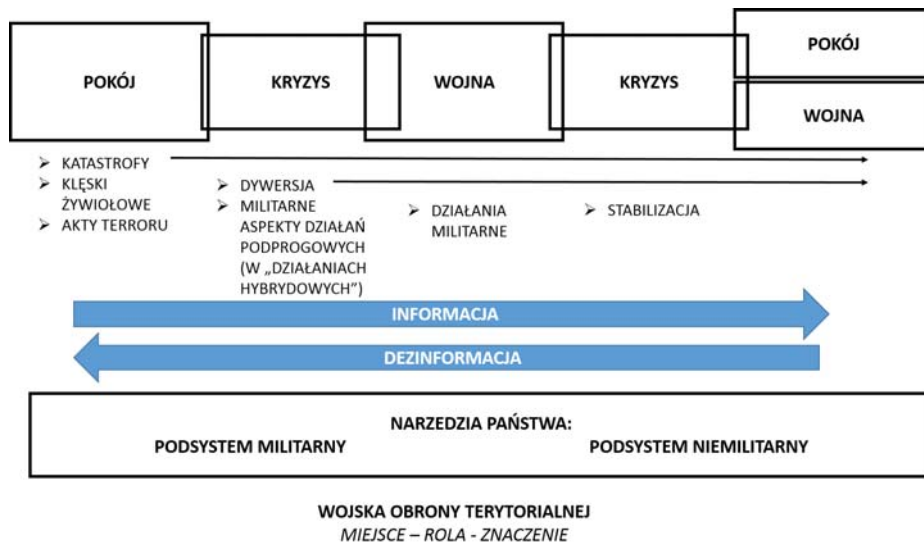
POKÓJ

KRYZYS

WOJNA

KRYZYS

POKÓJ

WOJNA

➢ KATASTROFY
➢ KLĘSKI ŻYWIOŁOWE
➢ AKTY TERRORU

➢ DYWERSJA
➢ MILITARNE ASPEKTY DZIAŁAŃ PODPROGOWYCH (W „DZIAŁANIACH HYBRYDOWYCH")

➢ DZIAŁANIA MILITARNE

➢ STABILIZACJA

INFORMACJA

DEZINFORMACJA

NARZEDZIA PAŃSTWA:

PODSYSTEM MILITARNY

PODSYSTEM NIEMILITARNY

WOJSKA OBRONY TERYTORIALNEJ

*MIEJSCE – ROLA - ZNACZENIE*